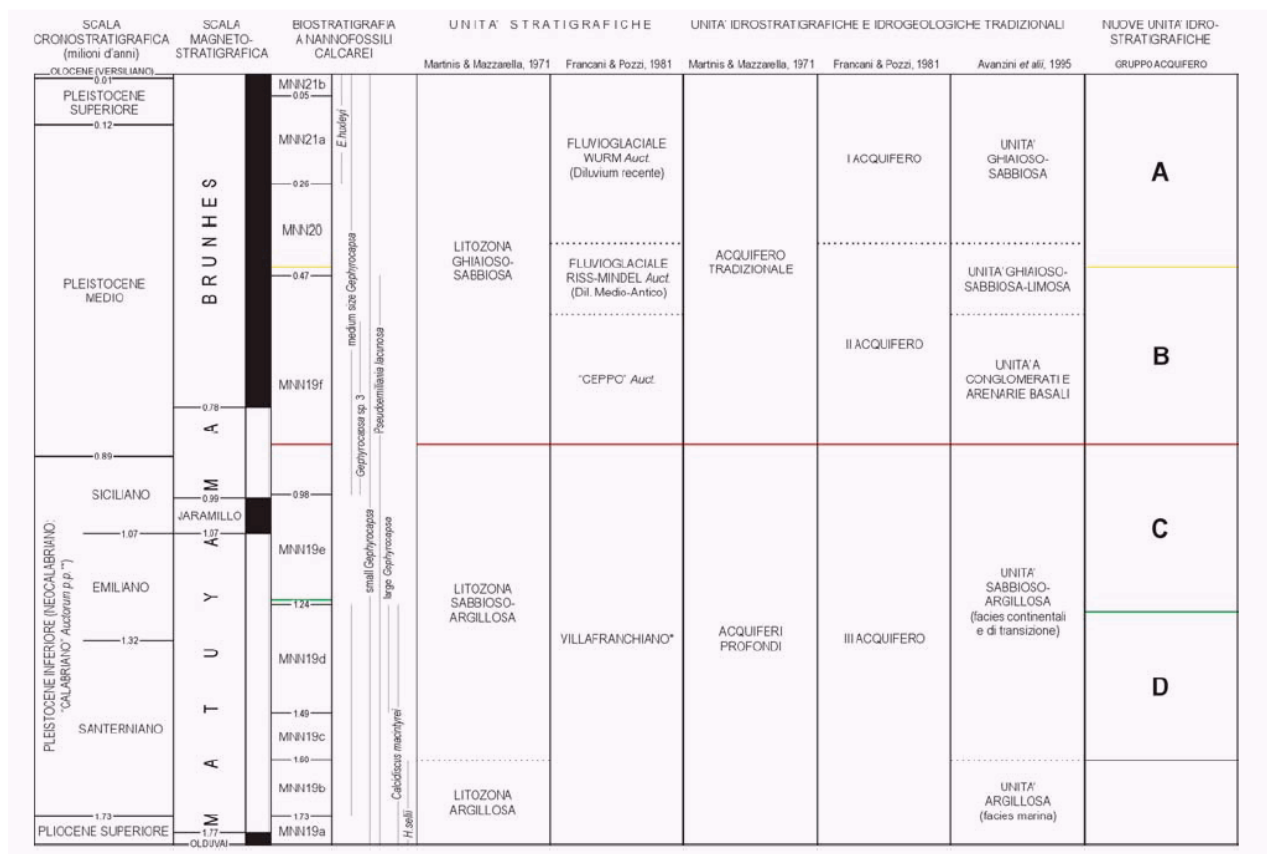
| SCALA CRONOSTRATIGRAFICA (milioni d'anni) | SCALA MAGNETO-STRATIGRAFICA | BIOSTRATIGRAFIA A NANNOFOSSILI CALCAREI | UNITA' STRATIGRAFICHE Martinis & Mazzarella, 1971 | UNITA' STRATIGRAFICHE Francani & Pozzi, 1981 | UNITA' IDROSTRATIGRAFICHE E IDROGEOLOGICHE TRADIZIONALI Martinis & Mazzarella, 1971 | Francani & Pozzi, 1981 | Avanzini et alii, 1995 | NUOVE UNITA' IDRO-STRATIGRAFICHE GRUPPO ACQUIFERO |
|---|---|---|---|---|---|---|---|---|
| OLOCENE (VERSILIANO) 0.01 | | | | | | | | |
| PLEISTOCENE SUPERIORE 0.12 | BRUNHES | MNN21b 0.05 MNN21a 0.26 | | FLUVIOGLACIALE WURM Auct. (Diluvium recente) | | I ACQUIFERO | UNITA' GHIAIOSO-SABBIOSA | A |
| PLEISTOCENE MEDIO | | MNN20 0.47 | LITOZONA GHIAIOSO-SABBIOSA | FLUVIOGLACIALE RISS-MINDEL Auct. (Dil. Medio-Antico) | ACQUIFERO TRADIZIONALE | | UNITA' GHIAIOSO-SABBIOSA-LIMOSA | |
| | 0.78 | MNN19f | | "CEPPO" Auct. | | II ACQUIFERO | UNITA'A CONGLOMERATI E ARENARIE BASALI | B |
| 0.89 SICILIANO 1.07 | 0.99 JARAMILLO 1.07 | 0.98 MNN19e | | | | | | C |
| EMILIANO 1.32 | | 1.24 | LITOZONA SABBIOSO-ARGILLOSA | VILLAFRANCHIANO* | ACQUIFERI PROFONDI | III ACQUIFERO | UNITA' SABBIOSO-ARGILLOSA (facies continentali e di transizione) | |
| SANTERNIANO | | MNN19d 1.49 MNN19c 1.60 | | | | | | D |
| 1.73 | | MNN19b 1.73 | LITOZONA ARGILLOSA | | | | UNITA' ARGILLOSA (facies marina) | |
| PLIOCENE SUPERIORE | 1.77 OLDUVAI | MNN19a | | | | | | |

PLEISTOCENE INFERIORE (NEOCALABRIANO: "CALABRIANO" Auctorum p.p.**)

MATUYAMA

E. huxleyi
medium size Gephyrocapsa
Gephyrocapsa sp. 3
Pseudoemiliania lacunosa
small Gephyrocapsa
large Gephyrocapsa
Calcidiscus macintyrei
H. sellii